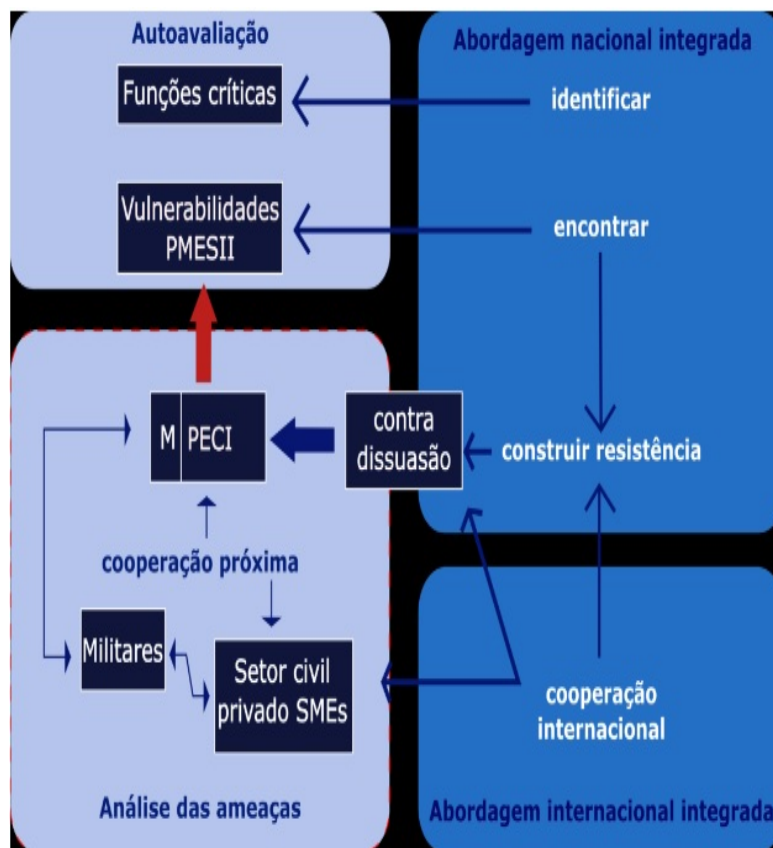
Autoavaliação

Abordagem nacional integrada

Funções críticas

identificar

Vulnerabilidades PMESII

encontrar

M PECI

contra dissuasão

construir resistência

cooperação próxima

Militares

Setor civil privado SMEs

cooperação internacional

Análise das ameaças

Abordagem internacional integrada